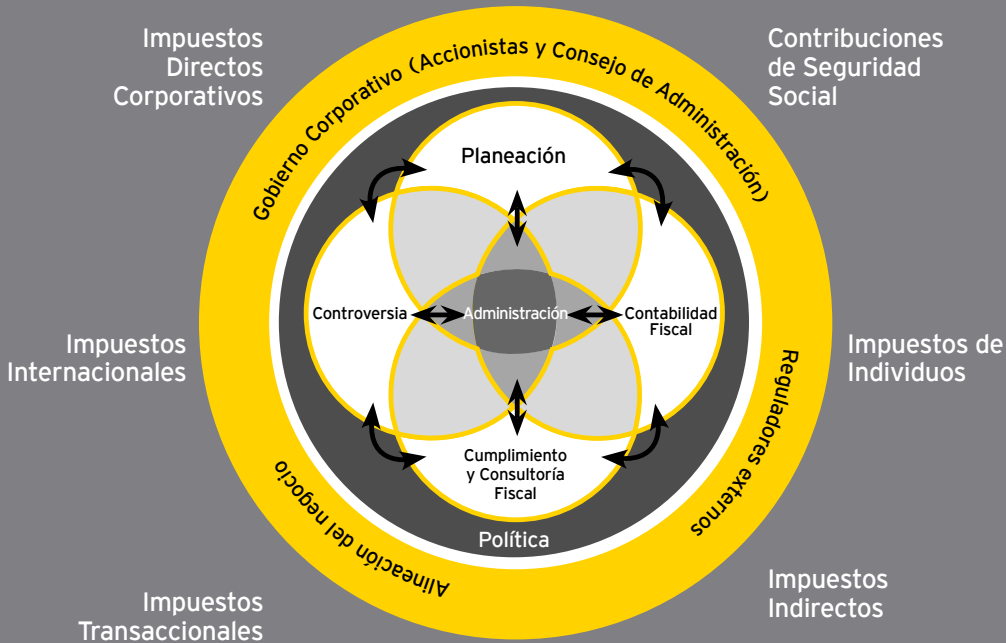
Impuestos Directos Corporativos

Contribuciones de Seguridad Social

Gobierno Corporativo (Accionistas y Consejo de Administración)

Planeación

Controversia

Administración

Contabilidad Fiscal

Cumplimiento y Consultoría Fiscal

Política

Impuestos Internacionales

Impuestos de Individuos

Reguladores externos

Alineación del negocio

Impuestos Transaccionales

Impuestos Indirectos